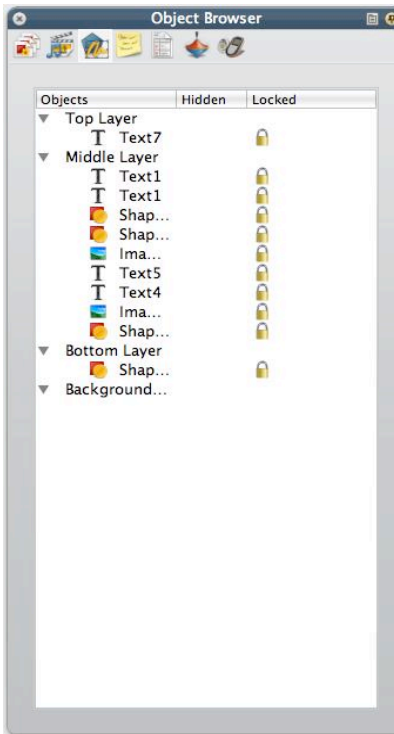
Object Browser

| Objects | Hidden | Locked |
|---|---|---|
| Top Layer | | |
| T Text7 | | |
| Middle Layer | | |
| T Text1 | | |
| T Text1 | | |
| Shap... | | |
| Shap... | | |
| Ima... | | |
| T Text5 | | |
| T Text4 | | |
| Ima... | | |
| Shap... | | |
| Bottom Layer | | |
| Shap... | | |
| Background... | | |